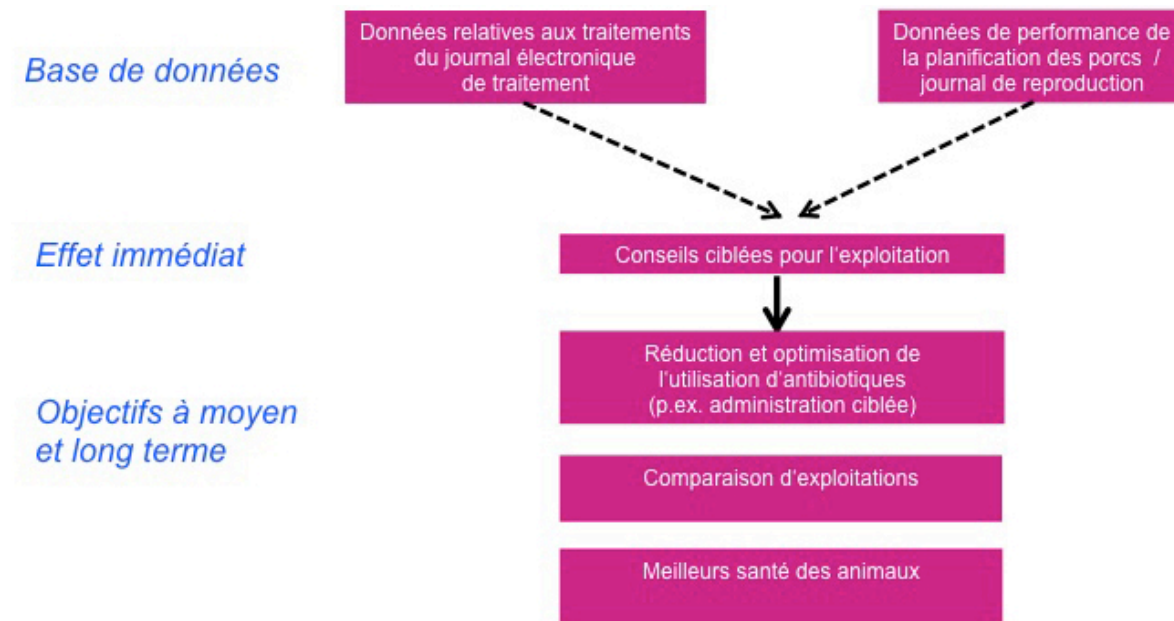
Base de données

Données relatives aux traitements du journal électronique de traitement

Données de performance de la planification des porcs / journal de reproduction

Effet immédiat

Conseils ciblées pour l'exploitation

Objectifs à moyen et long terme

Réduction et optimisation de l'utilisation d'antibiotiques (p.ex. administration ciblée)

Comparaison d'exploitations

Meilleurs santé des animaux